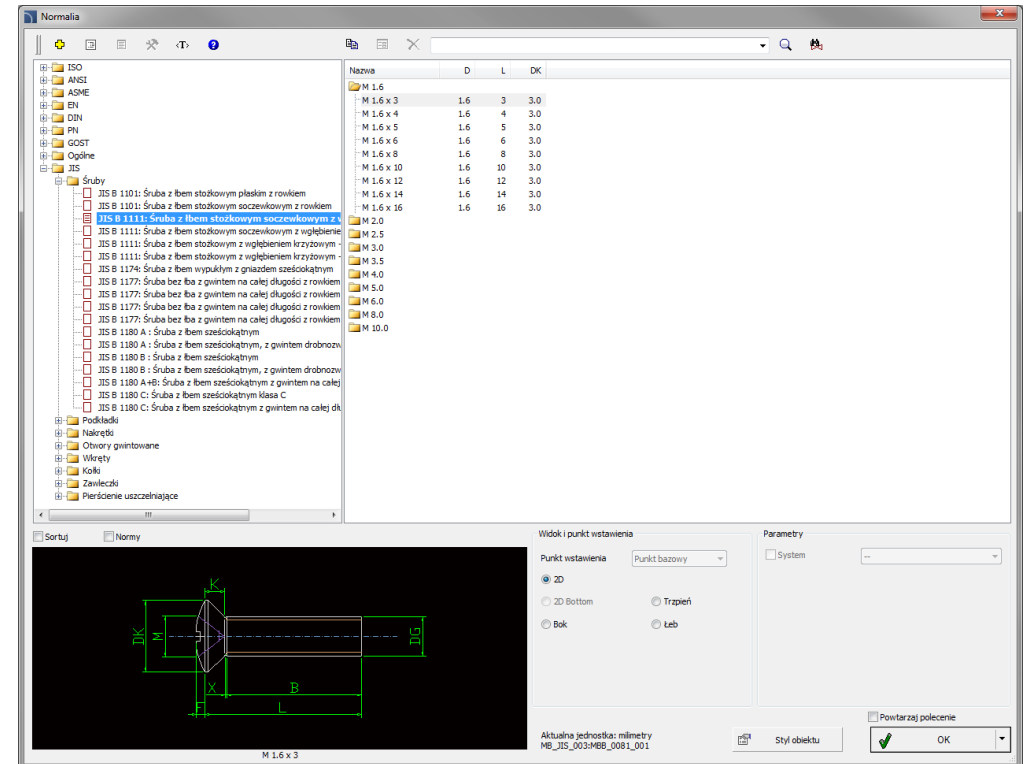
Normalia

ISO
ANSI
ASME
EN
DIN
PN
GOST
Ogólne
JIS
Śruby
JIS B 1101: Śruba z łbem stożkowym płaskim z rowkiem
JIS B 1101: Śruba z łbem stożkowym soczewkowym z rowkiem
JIS B 1111: Śruba z łbem stożkowym soczewkowym z w
JIS B 1111: Śruba z łbem stożkowym soczewkowym z wgłębienie
JIS B 1111: Śruba z łbem stożkowym z wgłębieniem krzyżowym -
JIS B 1111: Śruba z łbem stożkowym z wgłębieniem krzyżowym -
JIS B 1174: Śruba z łbem wypukłym z gniazdem sześciokątnym
JIS B 1177: Śruba bez łba z gwintem na całej długości z rowkiem
JIS B 1177: Śruba bez łba z gwintem na całej długości z rowkiem
JIS B 1177: Śruba bez łba z gwintem na całej długości z rowkiem
JIS B 1177: Śruba bez łba z gwintem na całej długości z rowkiem
JIS B 1180 A : Śruba z łbem sześciokątnym
JIS B 1180 A : Śruba z łbem sześciokątnym, z gwintem drobnozw
JIS B 1180 B : Śruba z łbem sześciokątnym
JIS B 1180 B : Śruba z łbem sześciokątnym, z gwintem drobnozw
JIS B 1180 A+B: Śruba z łbem sześciokątnym z gwintem na całej
JIS B 1180 C: Śruba z łbem sześciokątnym klasa C
JIS B 1180 C: Śruba z łbem sześciokątnym z gwintem na całej dł
Podkładki
Nakrętki
Otwory gwintowane
Wkręty
Kołki
Zawleczki
Pierścienie uszczelniające

| Nazwa | D | L | DK |
|---|---|---|---|
| M 1.6 | | | |
| M 1.6 x 3 | 1.6 | 3 | 3.0 |
| M 1.6 x 4 | 1.6 | 4 | 3.0 |
| M 1.6 x 5 | 1.6 | 5 | 3.0 |
| M 1.6 x 6 | 1.6 | 6 | 3.0 |
| M 1.6 x 8 | 1.6 | 8 | 3.0 |
| M 1.6 x 10 | 1.6 | 10 | 3.0 |
| M 1.6 x 12 | 1.6 | 12 | 3.0 |
| M 1.6 x 14 | 1.6 | 14 | 3.0 |
| M 1.6 x 16 | 1.6 | 16 | 3.0 |
| M 2.0 | | | |
| M 2.5 | | | |
| M 3.0 | | | |
| M 3.5 | | | |
| M 4.0 | | | |
| M 5.0 | | | |
| M 6.0 | | | |
| M 8.0 | | | |
| M 10.0 | | | |

Sortuj
Normy

K
DK
M
X
B
L
DG
M 1.6 x 3

Widok i punkt wstawienia
Punkt wstawienia
Punkt bazowy
2D
2D Bottom
Trzpień
Bok
Łeb

Parametry
System
--

Powtarzaj polecenie
Aktualna jednostka: milimetry
MB_JIS_003:MBB_0081_001
Styl obiektu
OK